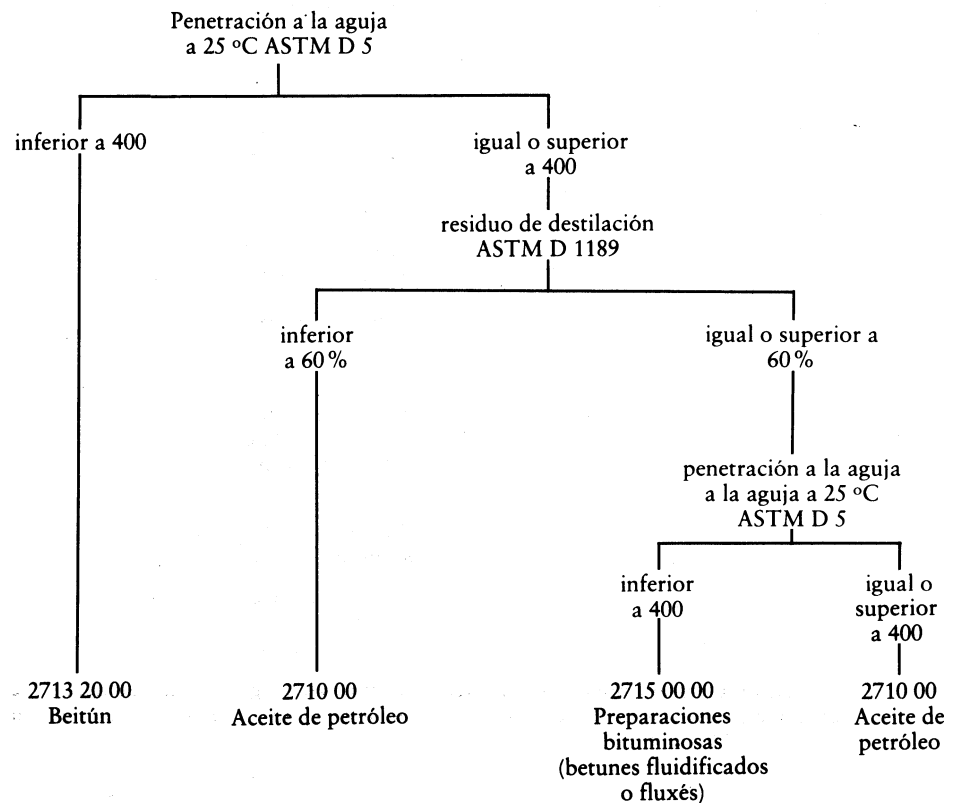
Penetración a la aguja a 25 °C ASTM D 5

inferior a 400

igual o superior a 400

residuo de destilación ASTM D 1189

inferior a 60 %

igual o superior a 60 %

penetración a la aguja a la aguja a 25 °C ASTM D 5

inferior a 400

igual o superior a 400

2713 20 00
Beitún

2710 00
Aceite de petróleo

2715 00 00
Preparaciones bituminosas (betunes fluidificados o fluxés)

2710 00
Aceite de petróleo